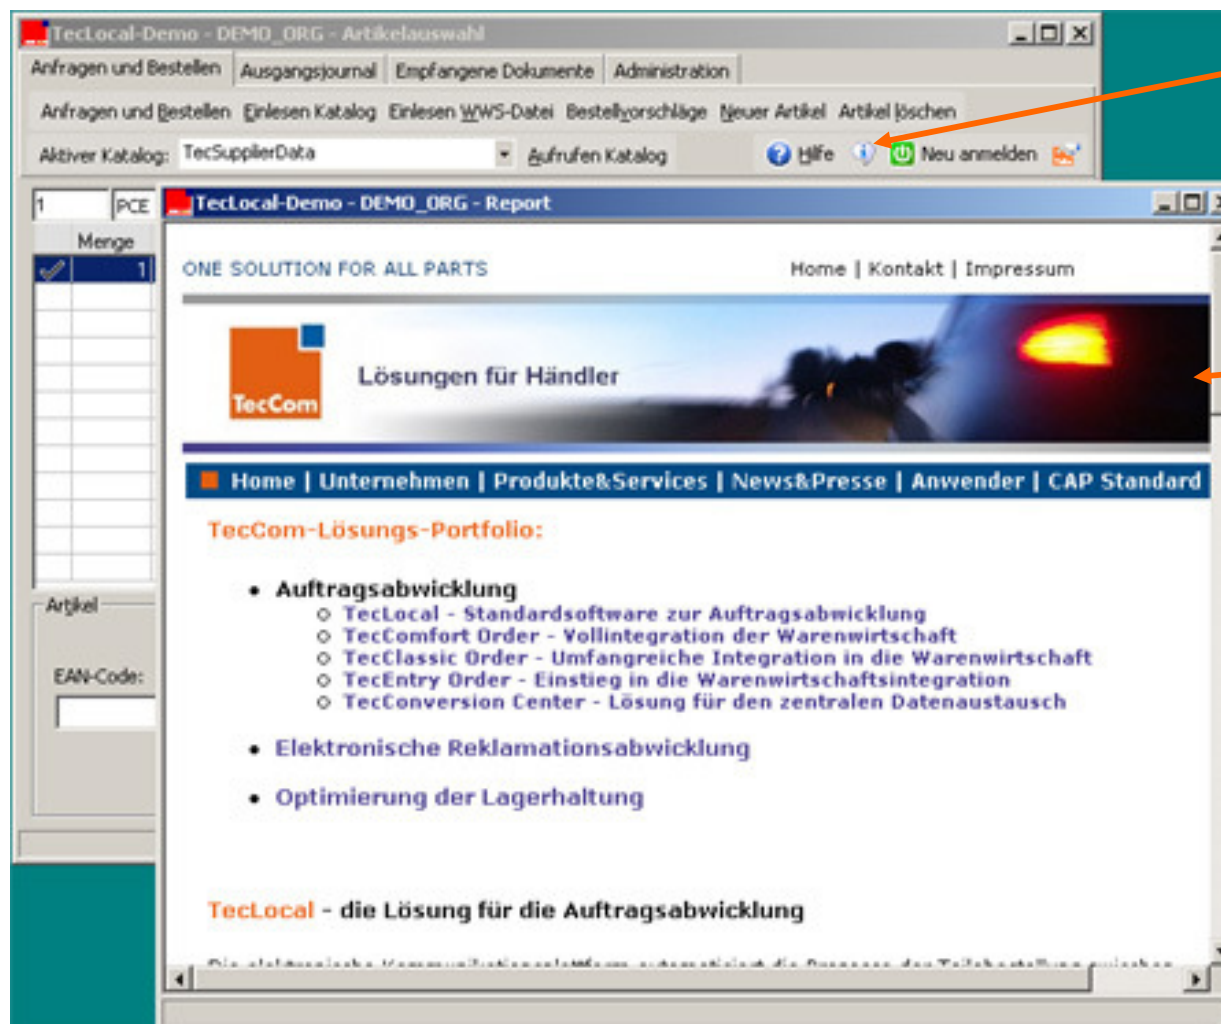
TecLocal-Demo - DEMO_ORG - Artikelauswahl

Anfragen und Bestellen | Ausgangsjournal | Empfangene Dokumente | Administration

Anfragen und Bestellen | Einlesen Katalog | Einlesen WWS-Datei | Bestellvorschläge | Neuer Artikel | Artikel löschen

Aktiver Katalog: TecSupplierData | Aufrufen Katalog | Hilfe | Neu anmelden

1 PCE

Menge

1

Artikel

EAN-Code:

TecLocal-Demo - DEMO_ORG - Report

ONE SOLUTION FOR ALL PARTS

Home | Kontakt | Impressum

TecCom

Lösungen für Händler

Home | Unternehmen | Produkte&Services | News&Presse | Anwender | CAP Standard

TecCom-Lösungs-Portfolio:

• Auftragsabwicklung
  ○ TecLocal - Standardsoftware zur Auftragsabwicklung
  ○ TecComfort Order - Vollintegration der Warenwirtschaft
  ○ TecClassic Order - Umfangreiche Integration in die Warenwirtschaft
  ○ TecEntry Order - Einstieg in die Warenwirtschaftsintegration
  ○ TecConversion Center - Lösung für den zentralen Datenaustausch

• Elektronische Reklamationsabwicklung

• Optimierung der Lagerhaltung

TecLocal - die Lösung für die Auftragsabwicklung

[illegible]